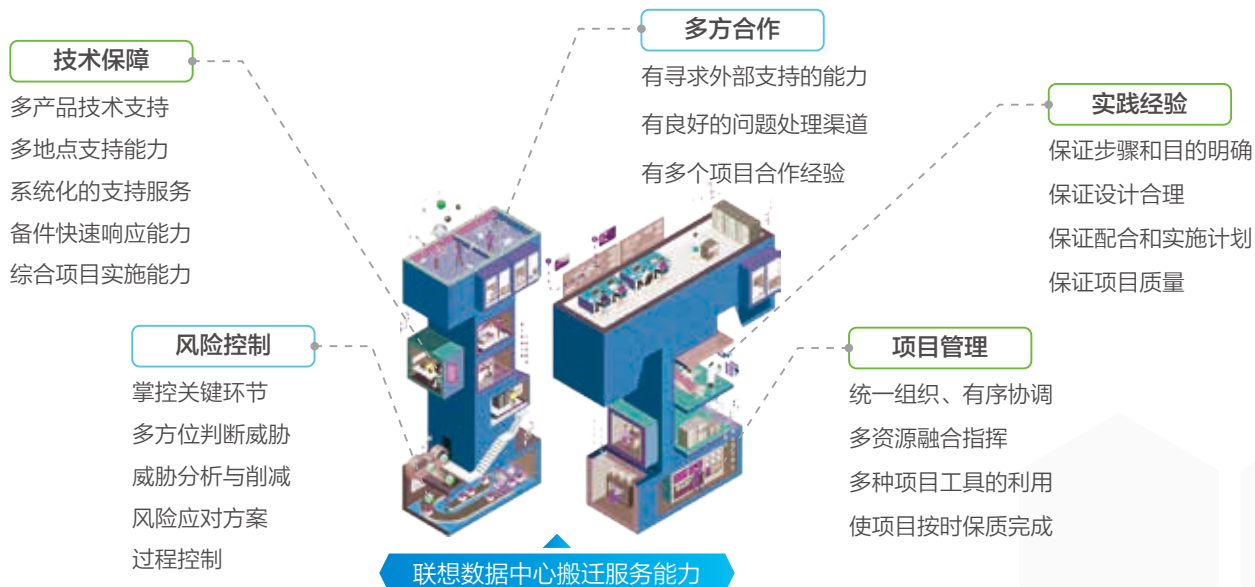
技术保障

多产品技术支持
多地点支持能力
系统化的支持服务
备件快速响应能力
综合项目实施能力

多方合作

有寻求外部支持的能力
有良好的问题处理渠道
有多个项目合作经验

实践经验

保证步骤和目的明确
保证设计合理
保证配合和实施计划
保证项目质量

风险控制

掌控关键环节
多方位判断威胁
威胁分析与削减
风险应对方案
过程控制

项目管理

统一组织、有序协调
多资源融合指挥
多种项目工具的利用
使项目按时保质完成

联想数据中心搬迁服务能力